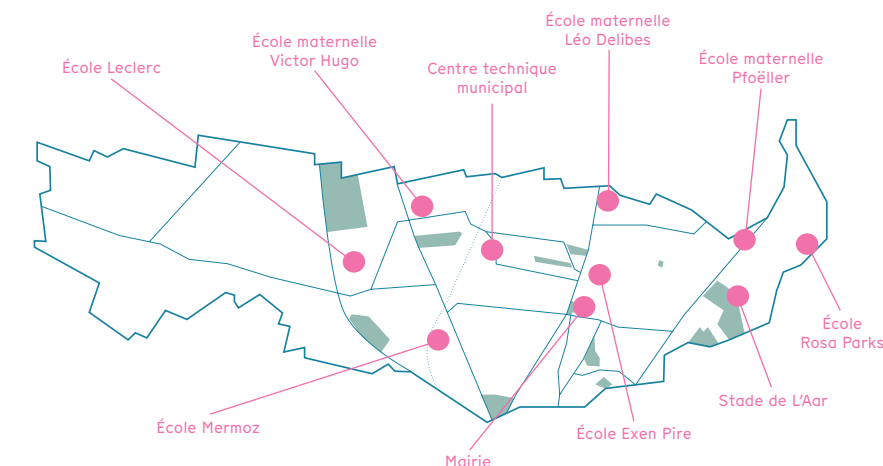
École maternelle Léo Delibes

École maternelle Victor Hugo

École Leclerc

Centre technique municipal

École maternelle Pfoëller

École Rosa Parks

Stade de L'Aar

École Mermoz

École Exen Pire

Mairie